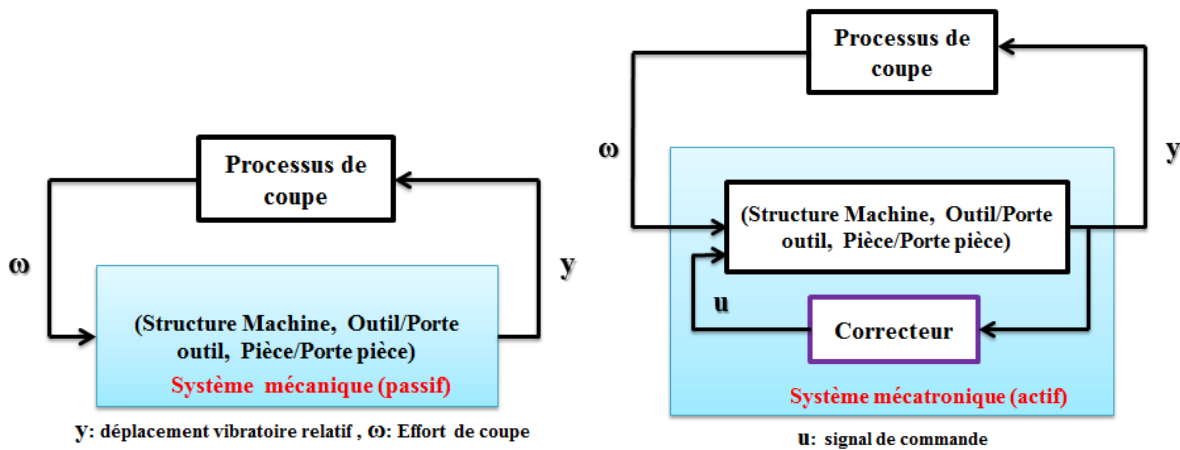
Processus de coupe

ω

y

(Structure Machine, Outil/Porte outil, Pièce/Porte pièce)

Système mécanique (passif)

y: déplacement vibratoire relatif , ω: Effort de coupe

Processus de coupe

ω

y

(Structure Machine, Outil/Porte outil, Pièce/Porte pièce)

u

Correcteur

Système mécatronique (actif)

u: signal de commande